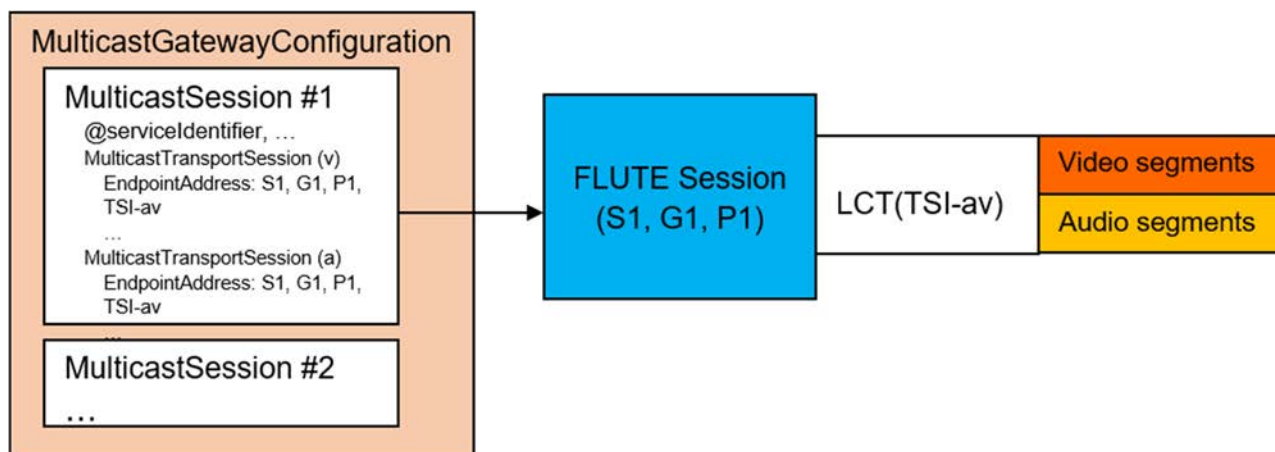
MulticastGatewayConfiguration

MulticastSession #1

@serviceIdentifier, …

MulticastTransportSession (v)

EndpointAddress: S1, G1, P1, TSI-av

…

MulticastTransportSession (a)

EndpointAddress: S1, G1, P1, TSI-av

…

MulticastSession #2

…

FLUTE Session (S1, G1, P1)

LCT(TSI-av)

Video segments

Audio segments